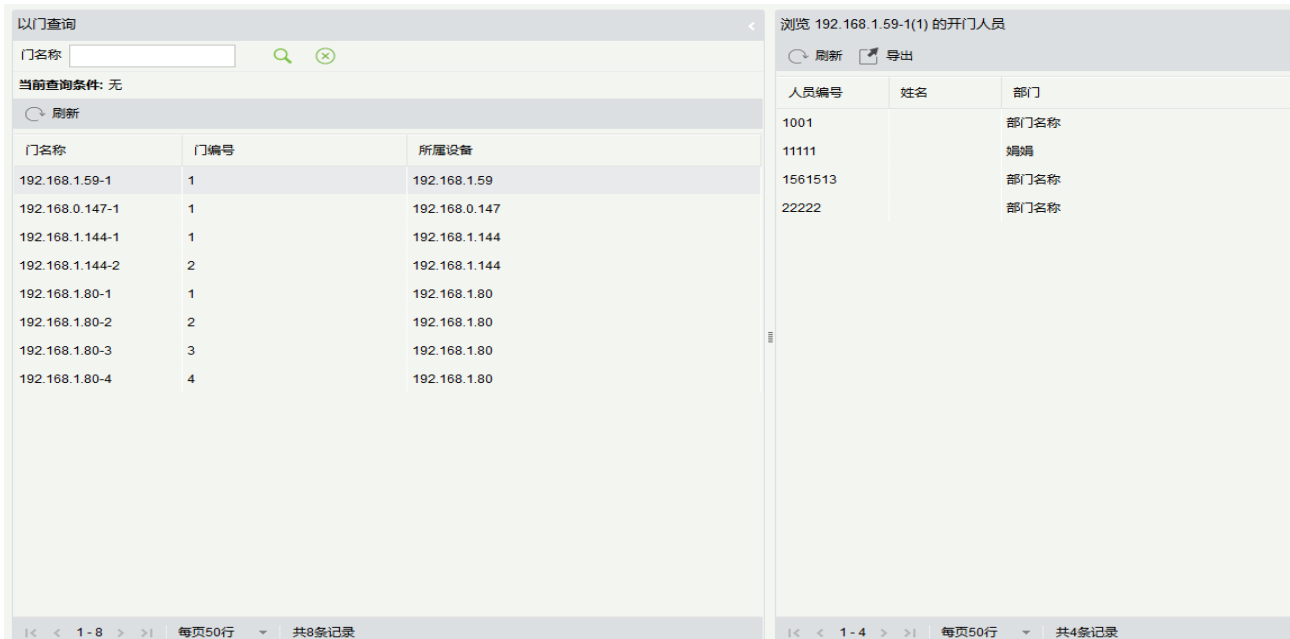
以门查询

门名称

当前查询条件: 无

刷新

| 门名称 | 门编号 | 所属设备 |
|---|---|---|
| 192.168.1.59-1 | 1 | 192.168.1.59 |
| 192.168.0.147-1 | 1 | 192.168.0.147 |
| 192.168.1.144-1 | 1 | 192.168.1.144 |
| 192.168.1.144-2 | 2 | 192.168.1.144 |
| 192.168.1.80-1 | 1 | 192.168.1.80 |
| 192.168.1.80-2 | 2 | 192.168.1.80 |
| 192.168.1.80-3 | 3 | 192.168.1.80 |
| 192.168.1.80-4 | 4 | 192.168.1.80 |

1-8 每页50行 共8条记录

浏览 192.168.1.59-1(1) 的开门人员

刷新 导出

| 人员编号 | 姓名 | 部门 |
|---|---|---|
| 1001 | | 部门名称 |
| 11111 | | 娟娟 |
| 1561513 | | 部门名称 |
| 22222 | | 部门名称 |

1-4 每页50行 共4条记录